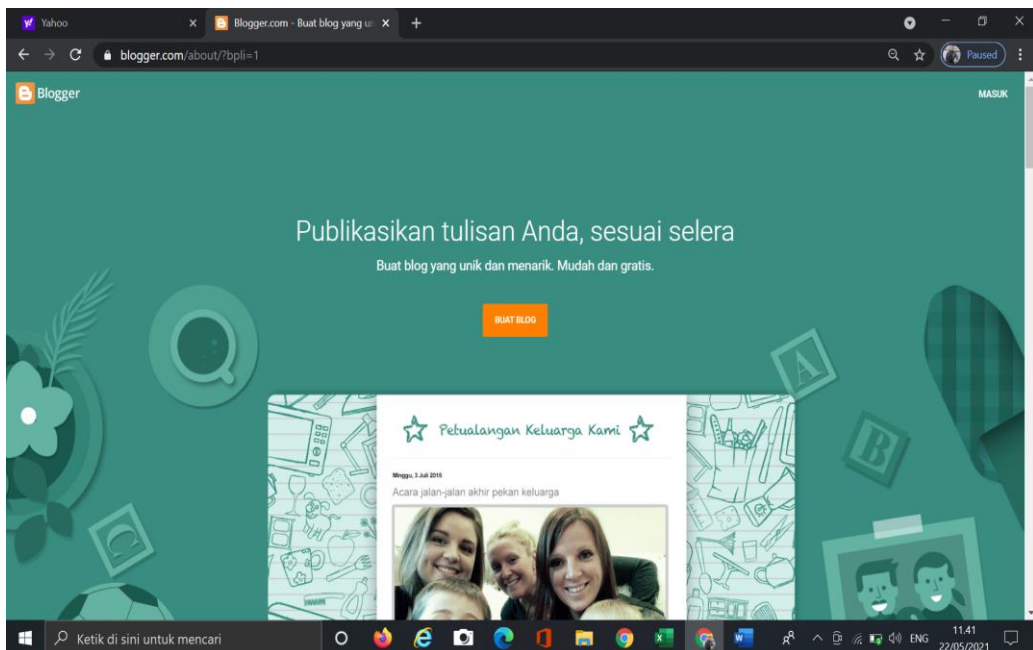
Yahoo
Blogger.com - Buat blog yang u
blogger.com/about/?bpli=1
Paused
Blogger
MASUK
Publikasikan tulisan Anda, sesuai selera
Buat blog yang unik dan menarik. Mudah dan gratis.
BUAT BLOG
Petualangan Keluarga Kami
Minggu, 3 Juli 2016
Acara jalan-jalan akhir pekan keluarga
A
B
Ketik di sini untuk mencari
ENG
11.41
22/05/2021